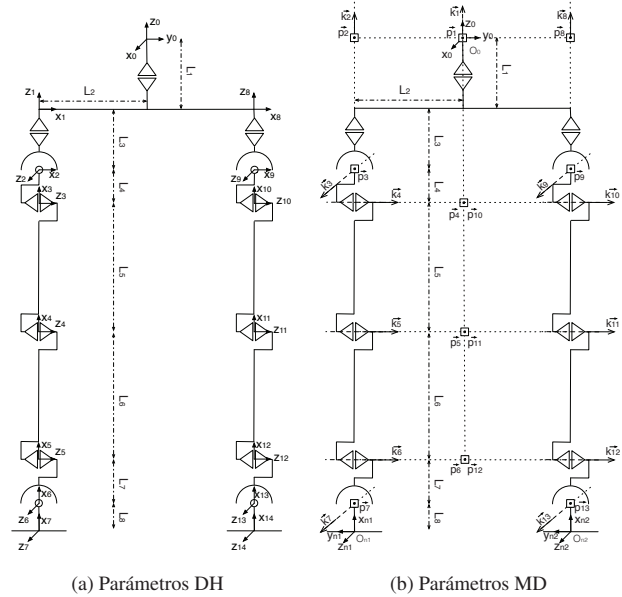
z0
y0
x0
L1
z1
L2
z8
x1
x8
L3
z2
x2
z9
x9
x3
x10
z3
z10
L4
L5
x4
x11
z4
z11
L6
x5
x12
z5
z12
L7
x6
x13
z6
x7
L8
z13
x14
z7
z14

(a) Parámetros DH

$\vec{k_2}$
$\vec{k_1}$
$\vec{k_8}$
$\vec{p_2}$
$\vec{p_1}$
z0
y0
$\vec{p_8}$
x0
O0
L1
L2
L3
$\vec{k_3}$
$\vec{p_3}$
$\vec{k_9}$
$\vec{p_9}$
$\vec{k_4}$
$\vec{p_4}$
$\vec{p_{10}}$
$\vec{k_{10}}$
L4
L5
$\vec{k_5}$
$\vec{p_5}$
$\vec{p_{11}}$
$\vec{k_{11}}$
L6
$\vec{k_6}$
$\vec{p_6}$
$\vec{p_{12}}$
$\vec{k_{12}}$
L7
$\vec{p_7}$
$\vec{p_{13}}$
$\vec{k_7}$
xn1
$\vec{k_{13}}$
xn2
yn1
L8
yn2
zn1
On1
zn2
On2

(b) Parámetros MD